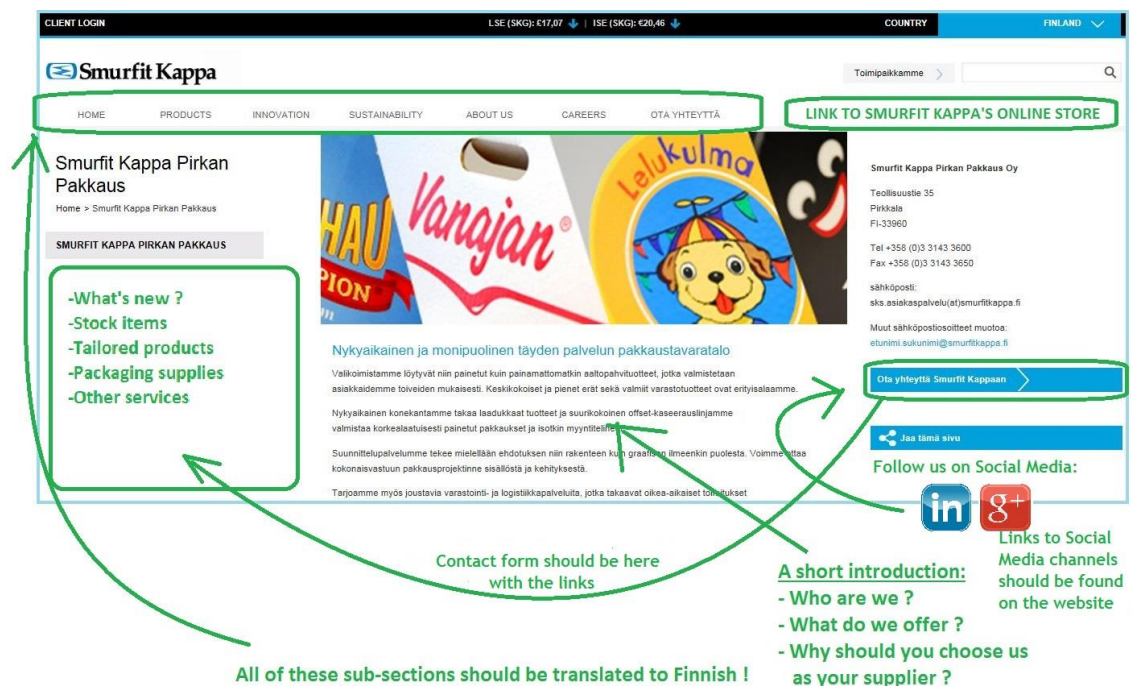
CLIENT LOGIN LSE (SKG): £17,07 | ISE (SKG): €20,46 COUNTRY FINLAND

Smurfit Kappa

Toimipaikkamme

HOME PRODUCTS INNOVATION SUSTAINABILITY ABOUT US CAREERS OTA YHTEYTTÄ

LINK TO SMURFIT KAPPA'S ONLINE STORE

Smurfit Kappa Pirkan Pakkaus

Home > Smurfit Kappa Pirkan Pakkaus

SMURFIT KAPPA PIRKAN PAKKAUS

-What's new ?
-Stock items
-Tailored products
-Packaging supplies
-Other services

HAU
PION
Vanajan
Lelukulma

Nykyaikainen ja monipuolinen täyden palvelun pakkaustavaratalo

Valikoimistamme löytyvät niin painetut kuin painamattomatkin aaltopahvituotteet, jotka valmistetaan asiakkaidemme toiveiden mukaisesti. Keskikokoiset ja pienet erät sekä valmiit varastotuotteet ovat erityisalaamme.

Nykyaikainen konekantamme takaa laadukkaat tuotteet ja suurikokoinen offset-kaseerauslinjamme valmistaa korkealaatuisesti painetut pakkaukset ja isotkin myyntitelin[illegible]

Suunnittelupalvelumme tekee mielellään ehdotuksen niin rakenteen kuin graafisen ilmeenkin puolesta. Voimme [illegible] kokonaisvastuun pakkausprojektinne sisällöstä ja kehityksestä.

Tarjoamme myös joustavia varastointi- ja logistiikkapalveluita, jotka takaavat oikea-aikaiset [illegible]

Smurfit Kappa Pirkan Pakkaus Oy

Teollisuustie 35
Pirkkala
FI-33960

Tel +358 (0)3 3143 3600
Fax +358 (0)3 3143 3650

sähköposti:
sks.asiakaspalvelu(at)smurfitkappa.fi

Muut sähköpostiosoitteet muotoa:
etunimi.sukunimi@smurfitkappa.fi

Ota yhteyttä Smurfit Kappaan

Jaa tämä sivu

Follow us on Social Media:

in g+

Links to Social Media channels should be found on the website

Contact form should be here with the links

A short introduction:
- Who are we ?
- What do we offer ?
- Why should you choose us as your supplier ?

All of these sub-sections should be translated to Finnish !